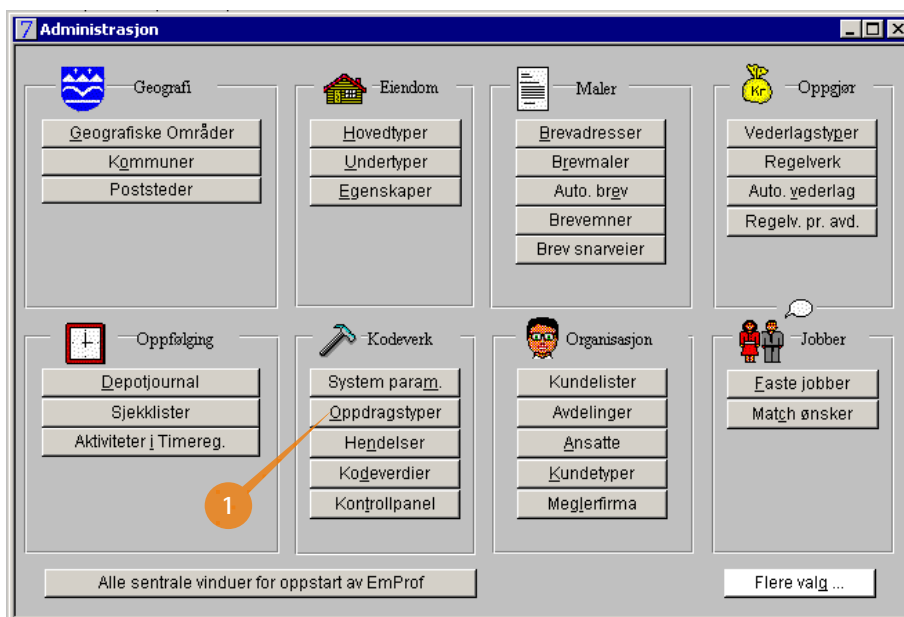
Administrasjon

Geografi
Geografiske Områder
Kommuner
Poststeder

Eiendom
Hovedtyper
Undertyper
Egenskaper

Maler
Brevadresser
Brevmaler
Auto. brev
Brevemner
Brev snarveier

Oppgjør
Kr
Vederlagstyper
Regelverk
Auto. vederlag
Regelv. pr. avd.

Oppfølging
Depotjournal
Sjekklister
Aktiviteter i Timereg.

Kodeverk
System param.
Oppdragstyper
Hendelser
Kodeverdier
Kontrollpanel

Organisasjon
Kundelister
Avdelinger
Ansatte
Kundetyper
Meglerfirma

Jobber
Faste jobber
Match ønsker

1

Alle sentrale vinduer for oppstart av EmProf
Flere valg ...